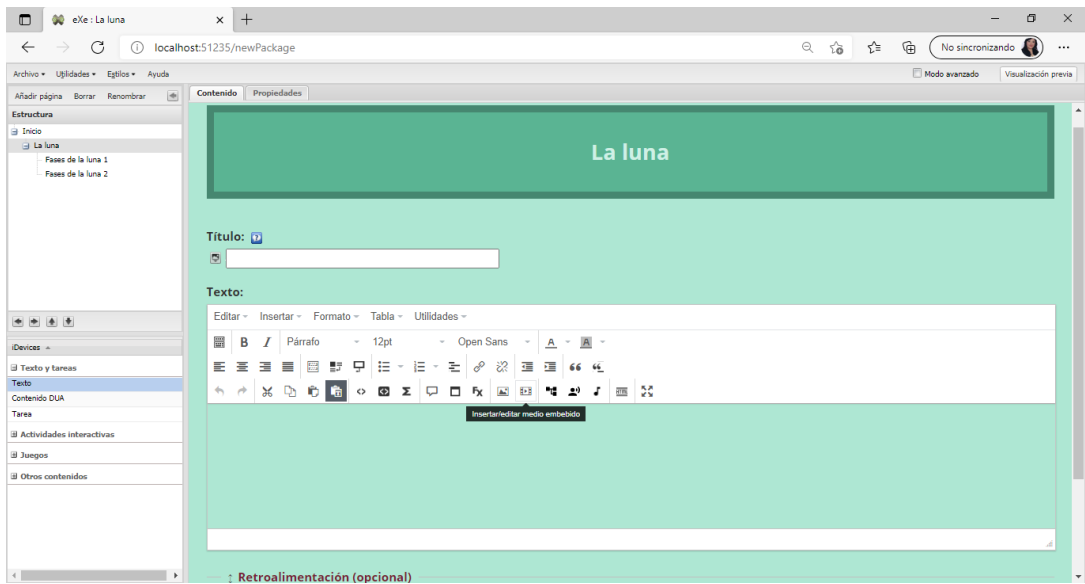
eXe : La luna

localhost:51235/newPackage

No sincronizando

Archivo ▾ Utilidades ▾ Estilos ▾ Ayuda

Modo avanzado

Visualización previa

Añadir página Borrar Renombrar

Contenido Propiedades

Estructura

Inicio
La luna
Fases de la luna 1
Fases de la luna 2

La luna

Título:

Texto:

Editar ▾ Insertar ▾ Formato ▾ Tabla ▾ Utilidades ▾

Párrafo 12pt Open Sans

Insertar/editar medio embebido

iDevices

Texto y tareas
Texto
Contenido DUA
Tarea
Actividades interactivas
Juegos
Otros contenidos

Retroalimentación (opcional)